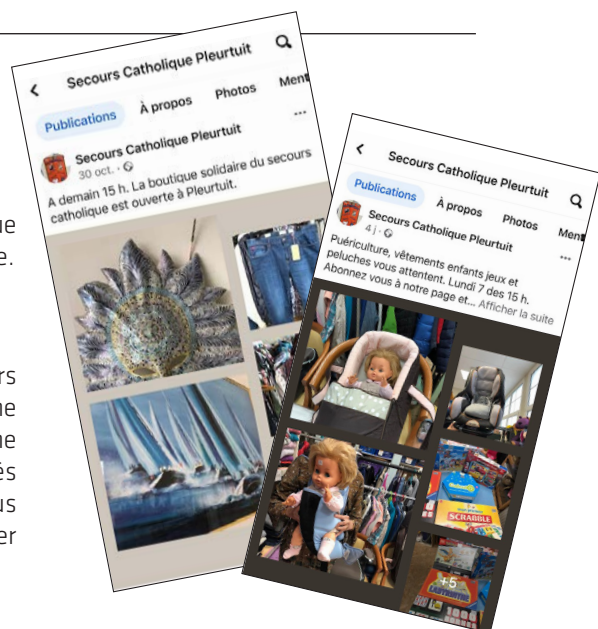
ue
e.

rs
ne
ue
ès
us
er

Secours Catholique Pleurtuit

Publications

À propos

Photos

Men

Secours Catholique Pleurtuit
30 oct. ·

A demain 15 h. La boutique solidaire du secours catholique est ouverte à Pleurtuit.

Secours Catholique Pleurtuit

Publications

À propos

Photos

Men

Secours Catholique Pleurtuit
4 j ·

Puériculture, vêtements enfants jeux et peluches vous attentent. Lundi 7 des 15 h. Abonnez vous à notre page et... Afficher la suite

SCRABBLE

+5